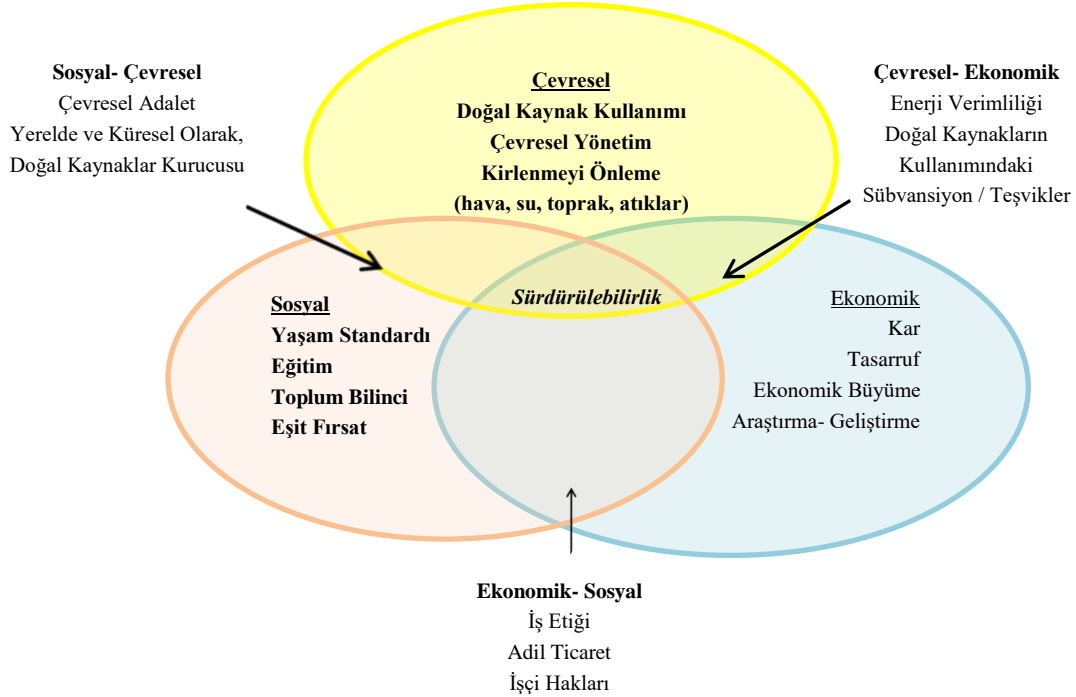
Sosyal- Çevresel
Çevresel Adalet
Yerelde ve Küresel Olarak,
Doğal Kaynaklar Kurucusu

Çevresel
Doğal Kaynak Kullanımı
Çevresel Yönetim
Kirlenmeyi Önleme
(hava, su, toprak, atıklar)

Çevresel- Ekonomik
Enerji Verimliliği
Doğal Kaynakların
Kullanımındaki
Sübvansiyon / Teşvikler

Sürdürülebilirlik

Sosyal
Yaşam Standardı
Eğitim
Toplum Bilinci
Eşit Fırsat

Ekonomik
Kar
Tasarruf
Ekonomik Büyüme
Araştırma- Geliştirme

Ekonomik- Sosyal
İş Etiği
Adil Ticaret
İşçi Hakları